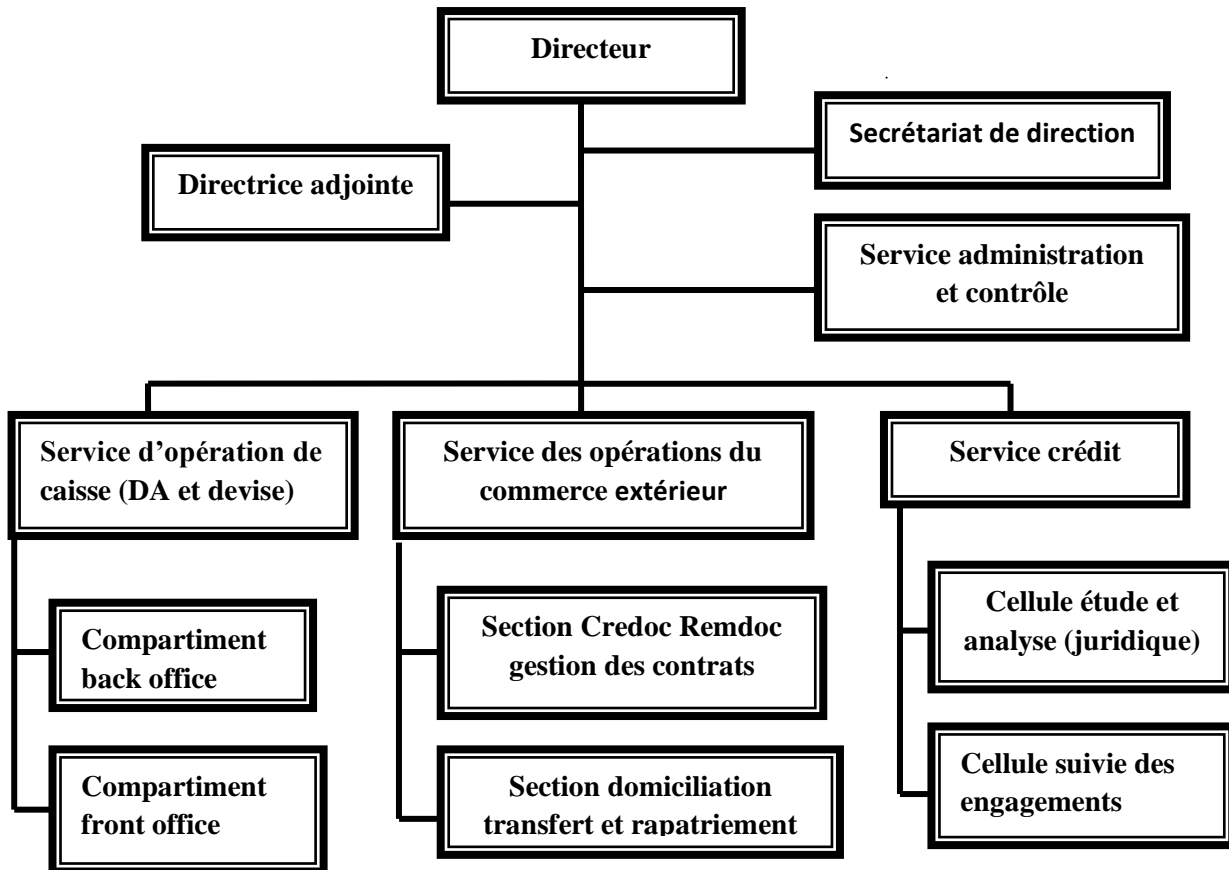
Directeur

Secrétariat de direction

Directrice adjointe

Service administration et contrôle

Service d’opération de caisse (DA et devise)

Service des opérations du commerce extérieur

Service crédit

Compartiment back office

Compartiment front office

Section Credoc Remdoc gestion des contrats

Section domiciliation transfert et rapatriement

Cellule étude et analyse (juridique)

Cellule suivie des engagements